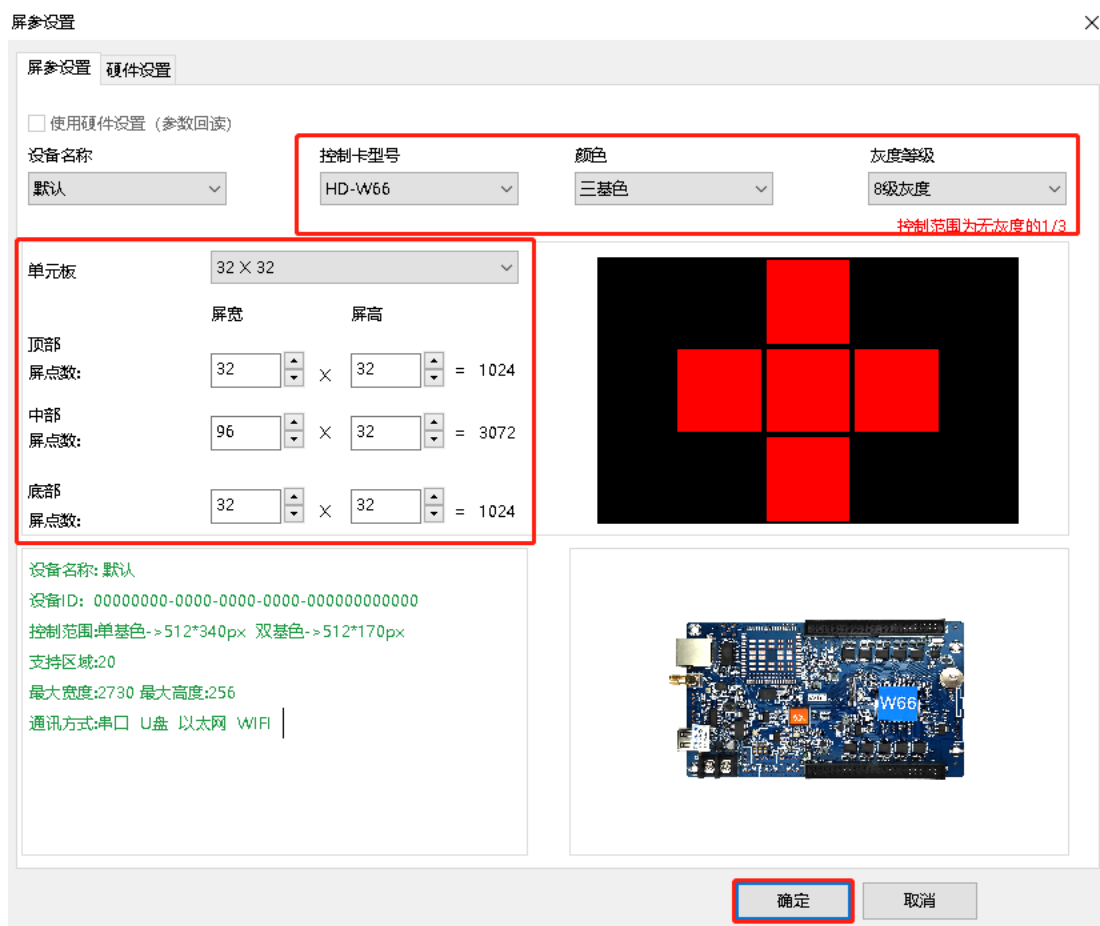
屏参设置

屏参设置 硬件设置

使用硬件设置（参数回读）

设备名称
默认

控制卡型号
HD-W66

颜色
三基色

灰度等级
8级灰度

控制范围为无灰度的1/3

单元板 32 X 32

屏宽 屏高

顶部
屏点数: 32 X 32 = 1024

中部
屏点数: 96 X 32 = 3072

底部
屏点数: 32 X 32 = 1024

设备名称: 默认
设备ID: 00000000-0000-0000-0000-000000000000
控制范围:单基色->512*340px 双基色->512*170px
支持区域:20
最大宽度:2730 最大高度:256
通讯方式:串口 U盘 以太网 WIFI

W66

确定 取消